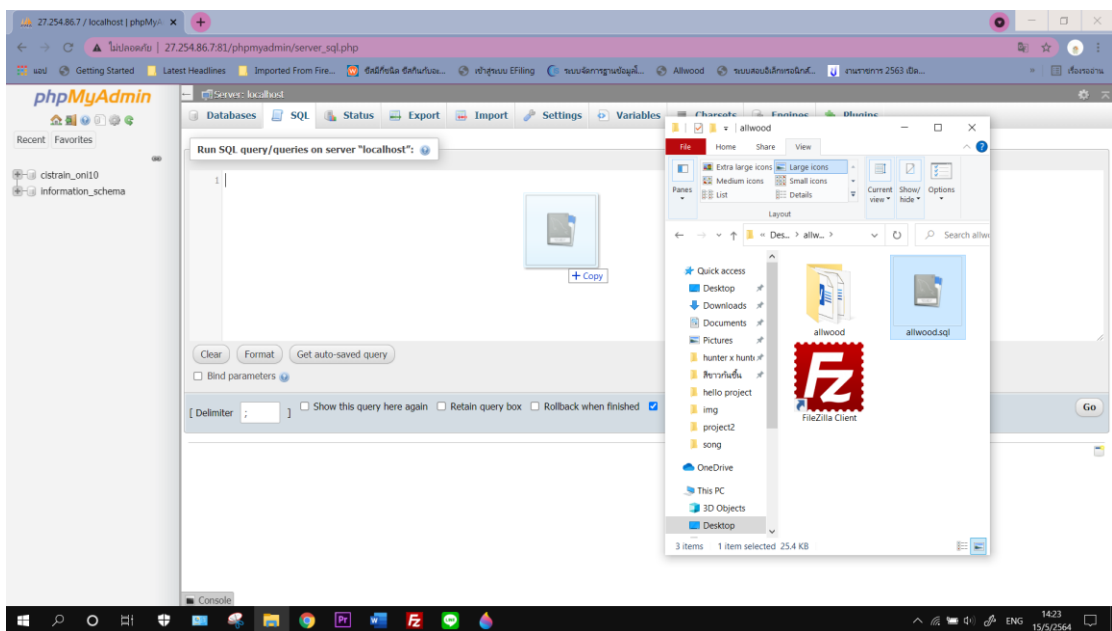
27.254.86.7 / localhost | phpMyA ×

ไม่ปลอดภัย | 27.254.86.7:81/phpmyadmin/server_sql.php

แอป Getting Started Latest Headlines Imported From Fire... ซีสมิทิชนิด ซีสกินทันอง... เข้าสู่ระบบ EFiling ระบบจัดการฐานข้อมูลนี้... Allwood ระบบสอบอิเล็กทรอนิกส์... งานราชการ 2563 เปิด... » เรื่องรออ่าน

phpMyAdmin

Recent Favorites

cistrain_oni10
information_schema

Server: localhost

Databases SQL Status Export Import Settings Variables Charsets Engines Plugins

Run SQL query/queries on server "localhost":

1

+ Copy

Clear Format Get auto-saved query

Bind parameters

[ Delimiter ; ] Show this query here again Retain query box Rollback when finished

Go

Console

allwood

File Home Share View

Extra large icons Large icons Medium icons Small icons List Details

Panes Layout Current view Show/ hide Options

« Des... › allw... ›

Search allwo

Quick access
Desktop
Downloads
Documents
Pictures
hunter x hunte
สีขาวกันชื้น
hello project
img
project2
song
OneDrive
This PC
3D Objects
Desktop

allwood
allwood.sql
FileZilla Client

3 items 1 item selected 25.4 KB

ENG 14:23 15/5/2564